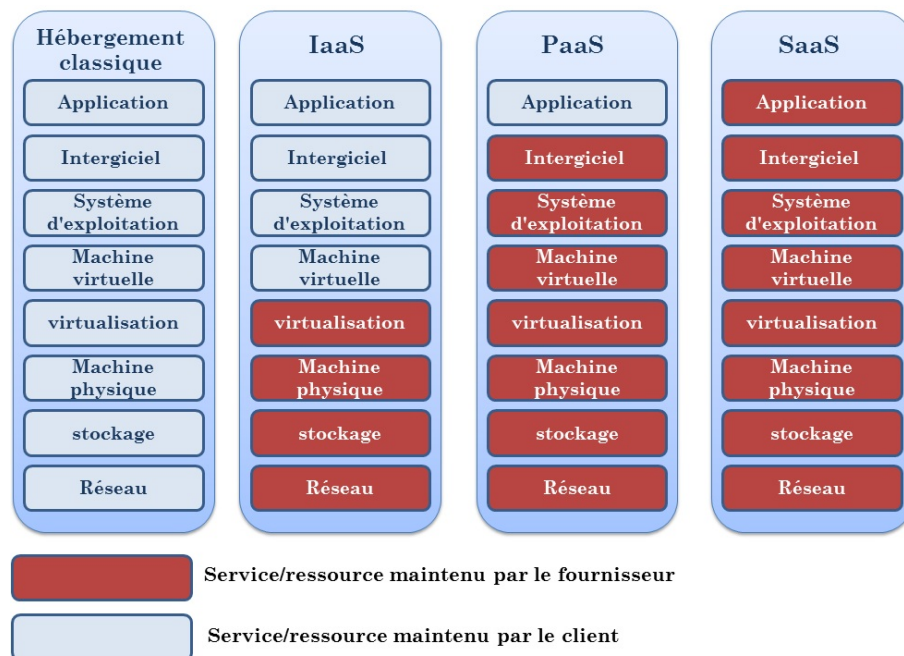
Hébergement classique

Application

Intergiciel

Système d'exploitation

Machine virtuelle

virtualisation

Machine physique

stockage

Réseau

IaaS

Application

Intergiciel

Système d'exploitation

Machine virtuelle

virtualisation

Machine physique

stockage

Réseau

PaaS

Application

Intergiciel

Système d'exploitation

Machine virtuelle

virtualisation

Machine physique

stockage

Réseau

SaaS

Application

Intergiciel

Système d'exploitation

Machine virtuelle

virtualisation

Machine physique

stockage

Réseau

Service/ressource maintenu par le fournisseur

Service/ressource maintenu par le client